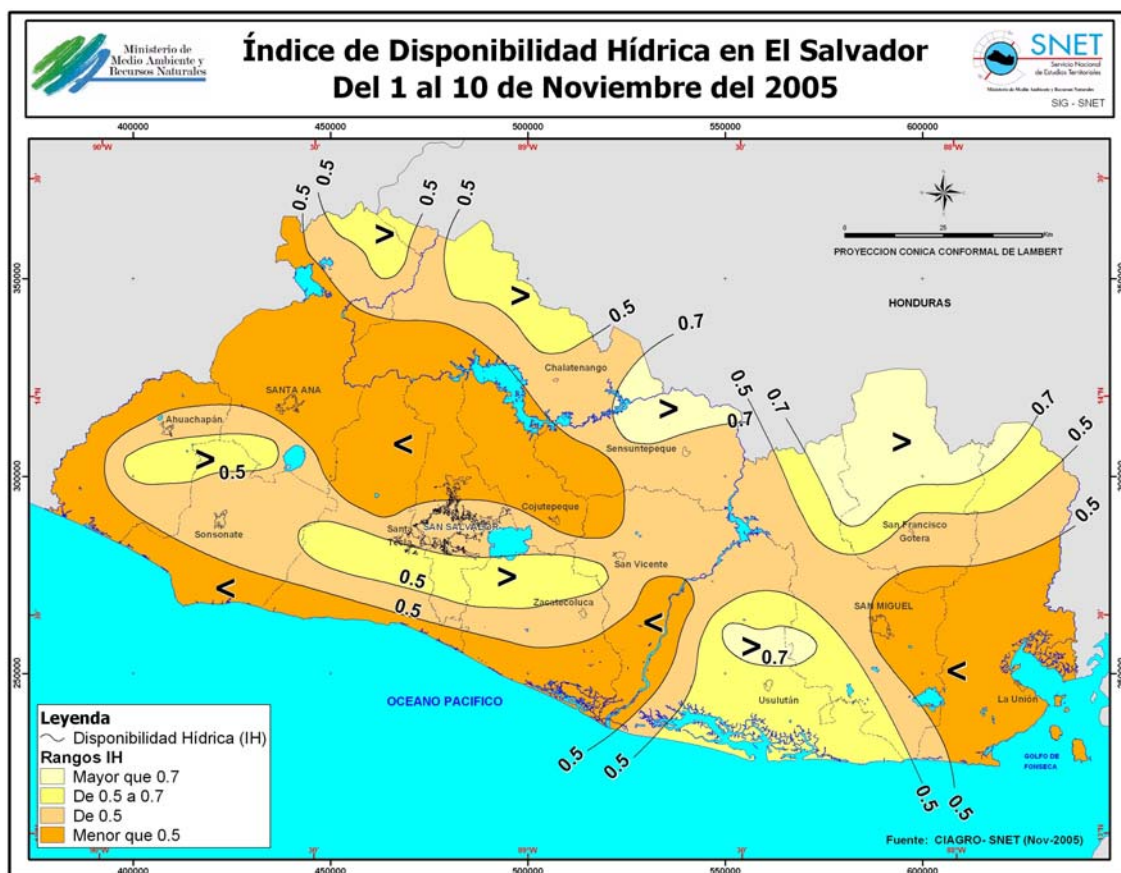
Ministerio de Medio Ambiente y Recursos Naturales

Índice de Disponibilidad Hídrica en El Salvador
Del 1 al 10 de Noviembre del 2005

SNET
Servicio Nacional de Estudios Territoriales
SIG - SNET

400000 450000 500000 550000 600000

90°W 89°W 88°W

PROYECCION CONICA CONFORMAL DE LAMBERT

HONDURAS

0.5 0.5 0.5 0.5 0.5 0.7 0.5 0.7 0.7 0.7 0.5 0.5 0.5 0.5 0.5 0.7 0.5 0.5 0.5 0.5

> > > > > > > < < < < <

SANTA ANA
Ahuachapán
Chalatenango
Sensuntepeque
Cojutepeque
SAN SALVADOR
Santa Tecla
Sonsonate
San Vicente
Zacatecoluca
San Francisco Gotera
SAN MIGUEL
Usulután
La Unión
GOLFO DE FONSECA
OCEANO PACIFICO

350000
300000
250000

Leyenda
Disponibilidad Hídrica (IH)
Rangos IH
Mayor que 0.7
De 0.5 a 0.7
De 0.5
Menor que 0.5

Fuente: CIAGRO- SNET (Nov-2005)